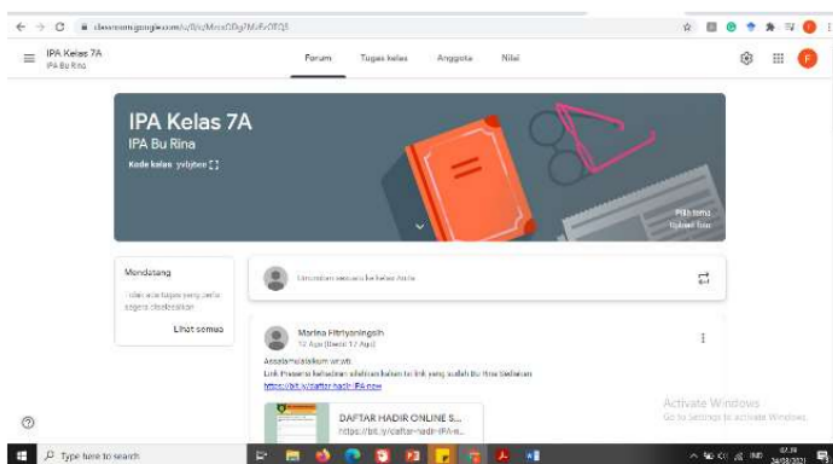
classroom.google.com/u/0/c/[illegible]

IPA Kelas 7A
IPA Bu Rina

Forum
Tugas kelas
Anggota
Nilai

F

IPA Kelas 7A
IPA Bu Rina
Kode kelas yvbjtee

Pilih tema
Upload foto

Mendatang
Tidak ada tugas yang perlu segera diselesaikan
Lihat semua

Umumkan sesuatu ke kelas Anda

Marina Fitriyaningsih
12 Agu (Diedit 12 Agu)

Assalamualaikum wr.wb
Link Presensi kehadiran silahkan bakan isi link yang sudah Bu Rina Siapkan
https://bit.ly/daftar-hadir-IPA-new

DAFTAR HADIR ONLINE S...
https://bit.ly/daftar-hadir-IPA-n...

Activate Windows
Go to Settings to activate Windows.

Type here to search

IND
07.39
24/08/2021